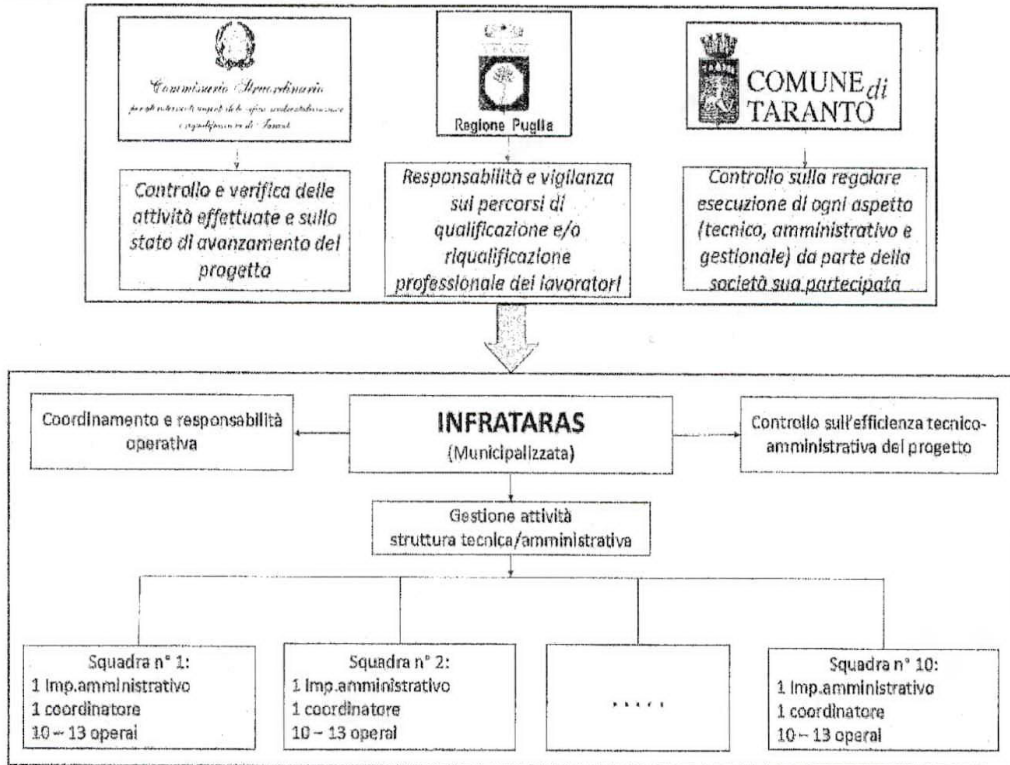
Commissario Straordinario
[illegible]

Controllo e verifica delle attività effettuate e sullo stato di avanzamento del progetto

Regione Puglia

Responsabilità e vigilanza sui percorsi di qualificazione e/o riqualificazione professionale dei lavoratori

COMUNE di TARANTO

Controllo sulla regolare esecuzione di ogni aspetto (tecnico, amministrativo e gestionale) da parte della società sua partecipata

Coordinamento e responsabilità operativa

INFRATARAS
(Municipalizzata)

Controllo sull'efficienza tecnico-amministrativa del progetto

Gestione attività struttura tecnica/amministrativa

Squadra n° 1:
1 Imp.amministrativo
1 coordinatore
10 – 13 operai

Squadra n° 2:
1 Imp.amministrativo
1 coordinatore
10 – 13 operai

. . . . .

Squadra n° 10:
1 Imp.amministrativo
1 coordinatore
10 – 13 operai